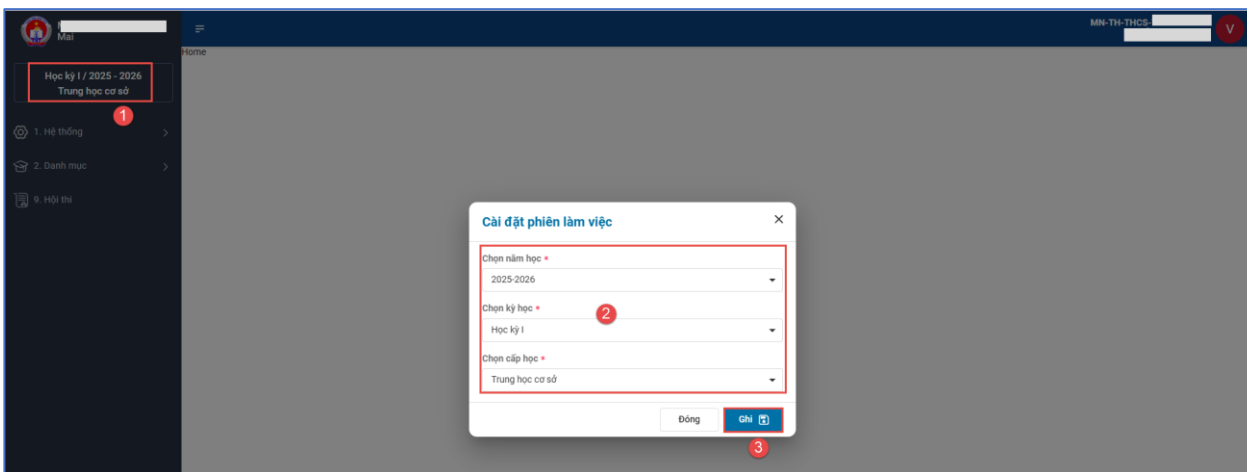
Mai

Học kỳ I / 2025 - 2026
Trung học cơ sở

1

1. Hệ thống

2. Danh mục

9. Hội thi

Home

MN-TH-THCS-

V

Cài đặt phiên làm việc

×

Chọn năm học *

2025-2026

Chọn kỳ học *

Học kỳ I

2

Chọn cấp học *

Trung học cơ sở

Đóng

Ghi

3